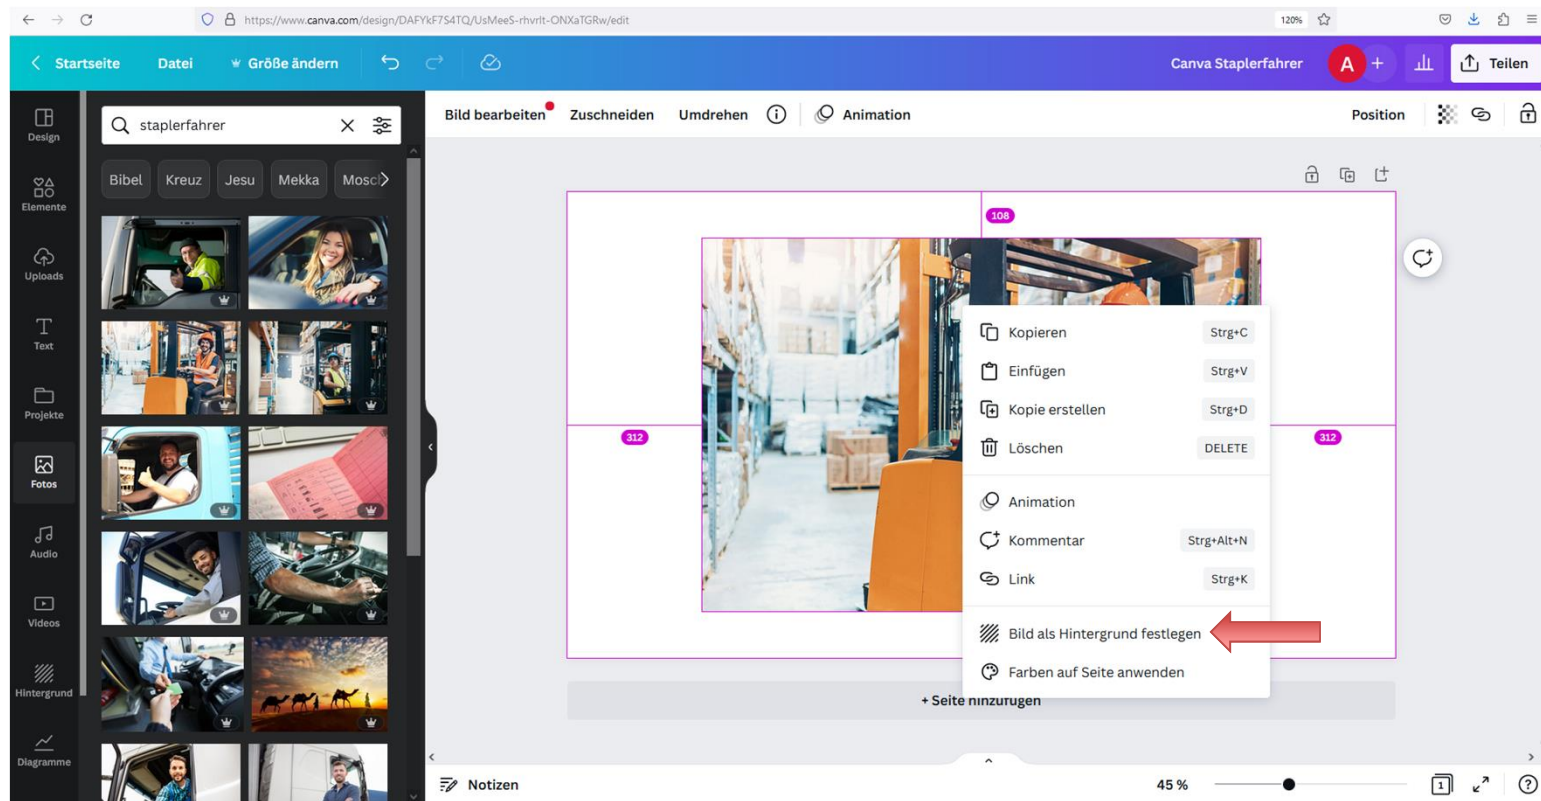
https://www.canva.com/design/DAFYkF7S4TQ/UsMeeS-rhvrlt-ONXaTGRw/edit

120%

Startseite Datei Größe ändern

Canva Staplerfahrer A + Teilen

Design

Elemente

Uploads

Text

Projekte

Fotos

Audio

Videos

Hintergrund

Diagramme

staplerfahrer

Bibel Kreuz Jesu Mekka Mosch

Bild bearbeiten Zuschneiden Umdrehen Animation

Position

108

312

312

Kopieren Strg+C

Einfügen Strg+V

Kopie erstellen Strg+D

Löschen DELETE

Animation

Kommentar Strg+Alt+N

Link Strg+K

Bild als Hintergrund festlegen

Farben auf Seite anwenden

+ Seite hinzufügen

Notizen

45 %

1